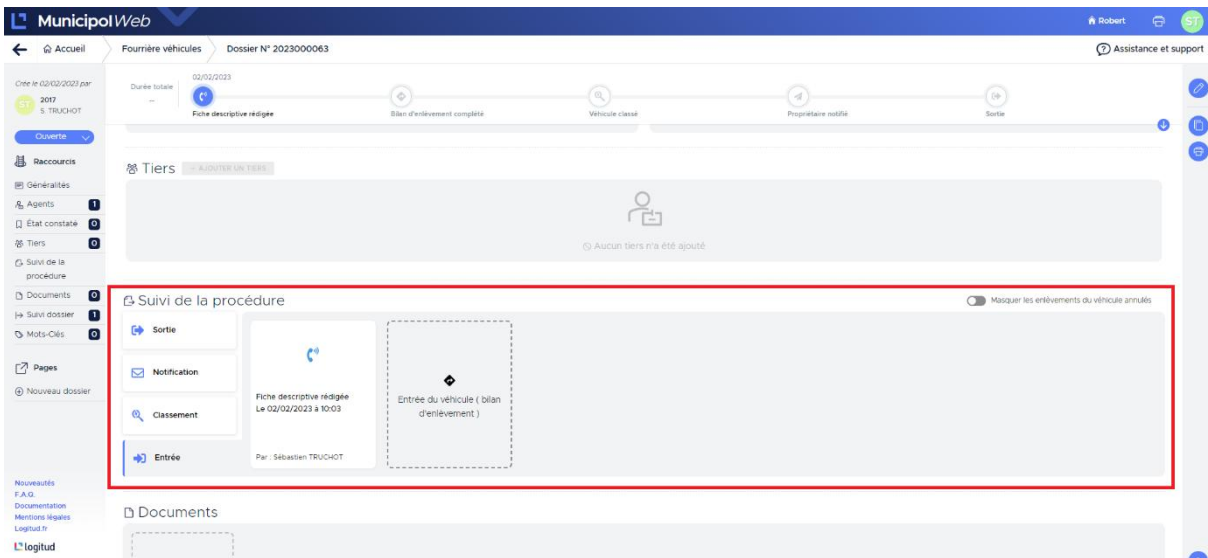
MunicipolWeb

Robert

ST

← Accueil

Fourrière véhicules

Dossier N° 2023000063

Assistance et support

Crée le 02/02/2023 par

ST 2017 S. TRUCHOT

Ouverte

Raccourcis

Généralités

Agents 1

État constaté 0

Tiers 0

Suivi de la procédure

Documents 0

Suivi dossier 1

Mots-Clés 0

Pages

Nouveau dossier

Nouveautés
F.A.Q.
Documentation
Mentions légales
Logitud.fr

logitud

Durée totale
—

02/02/2023

Fiche descriptive rédigée

Bilan d'enlèvement complété

Véhicule classé

Propriétaire notifié

Sortie

Tiers + AJOUTER UN TIERS

Aucun tiers n'a été ajouté

Suivi de la procédure

Masquer les enlèvements du véhicule annulés

Sortie

Notification

Classement

Entrée

Fiche descriptive rédigée
Le 02/02/2023 à 10:03

Par : Sébastien TRUCHOT

Entrée du véhicule ( bilan d'enlèvement )

Documents